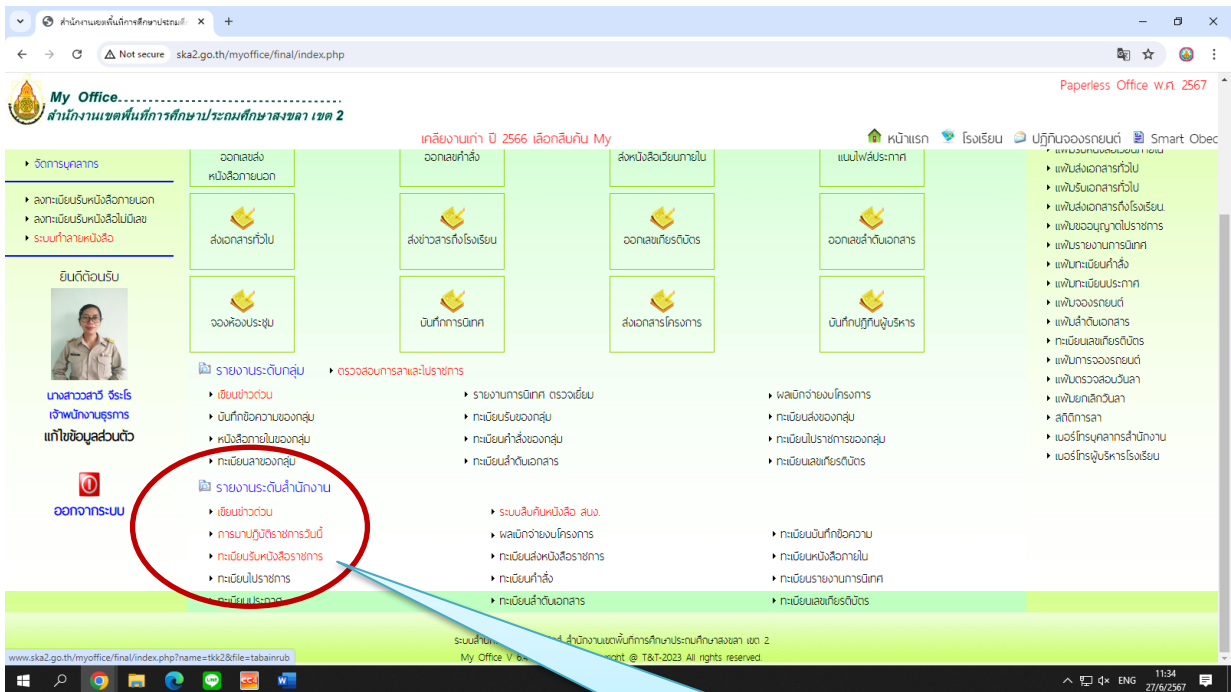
สำนักงานเขตพื้นที่การศึกษาประถมศึ ×
+
Not secure ska2.go.th/myoffice/final/index.php

My Office
สำนักงานเขตพื้นที่การศึกษาประถมศึกษาสงขลา เขต 2
Paperless Office พ.ศ. 2567

เคลียงานเก่า ปี 2566 เลือกสืบค้น My
หน้าแรก โรงเรียน ปฏิทินจองรถยนต์ Smart Obec

• จัดการบุคลากร

• ลงทะเบียนรับหนังสือภายนอก
• ลงทะเบียนรับหนังสือไม่มีเลข
• ระบบทำลายหนังสือ

ยินดีต้อนรับ

นางสาววสาวี จีระโร
เจ้าพนักงานธุรการ
แก้ไขข้อมูลส่วนตัว

ออกจากระบบ

ออกเลขส่ง หนังสือภายนอก
ออกเลขคำสั่ง
ส่งหนังสือเวียนภายใน
แนบไฟล์ประกาศ
ส่งเอกสารทั่วไป
ส่งข่าวสารถึงโรงเรียน
ออกเลขเกียรติบัตร
ออกเลขลำดับเอกสาร
จองห้องประชุม
บันทึกการนิเทศ
ส่งเอกสารโครงการ
บันทึกปฏิทินผู้บริหาร

รายงานระดับกลุ่ม
• ตรวจสอบการลาและไปราชการ
• เขียนข่าวด่วน
• บันทึกข้อความของกลุ่ม
• หนังสือภายในของกลุ่ม
• ทะเบียนลาของกลุ่ม
• รายงานการนิเทศ ตรวจเยี่ยม
• ทะเบียนรับของกลุ่ม
• ทะเบียนคำสั่งของกลุ่ม
• ทะเบียนลำดับเอกสาร
• ผลเบิกจ่ายงบโครงการ
• ทะเบียนส่งของกลุ่ม
• ทะเบียนไปราชการของกลุ่ม
• ทะเบียนเลขเกียรติบัตร

รายงานระดับสำนักงาน
• เขียนข่าวด่วน
• การมาปฏิบัติราชการวันนี้
• ทะเบียนรับหนังสือราชการ
• ทะเบียนไปราชการ
• ทะเบียนประกาศ
• ระบบสืบค้นหนังสือ สพป.
• ผลเบิกจ่ายงบโครงการ
• ทะเบียนส่งหนังสือราชการ
• ทะเบียนคำสั่ง
• ทะเบียนลำดับเอกสาร
• ทะเบียนบันทึกข้อความ
• ทะเบียนหนังสือภายใน
• ทะเบียนรายงานการนิเทศ
• ทะเบียนเลขเกียรติบัตร

• แฟ้มส่งเอกสารทั่วไป
• แฟ้มรับเอกสารทั่วไป
• แฟ้มส่งเอกสารถึงโรงเรียน
• แฟ้มขออนุญาตไปราชการ
• แฟ้มรายงานการนิเทศ
• แฟ้มทะเบียนคำสั่ง
• แฟ้มทะเบียนประกาศ
• แฟ้มจองรถยนต์
• แฟ้มลำดับเอกสาร
• ทะเบียนเลขเกียรติบัตร
• แฟ้มการจองรถยนต์
• แฟ้มตรวจสอบวันลา
• แฟ้มยกเลิกวันลา
• สถิติการลา
• เบอร์โทรบุคลากรสำนักงาน
• เบอร์โทรผู้บริหารโรงเรียน

ระบบสำ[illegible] สำนักงานเขตพื้นที่การศึกษาประถมศึกษาสงขลา เขต 2
My Office V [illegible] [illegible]right @ T&T-2023 All rights reserved.
www.ska2.go.th/myoffice/final/index.php?name=tkk2&file=tabainrub

ENG 11:34 27/6/2567